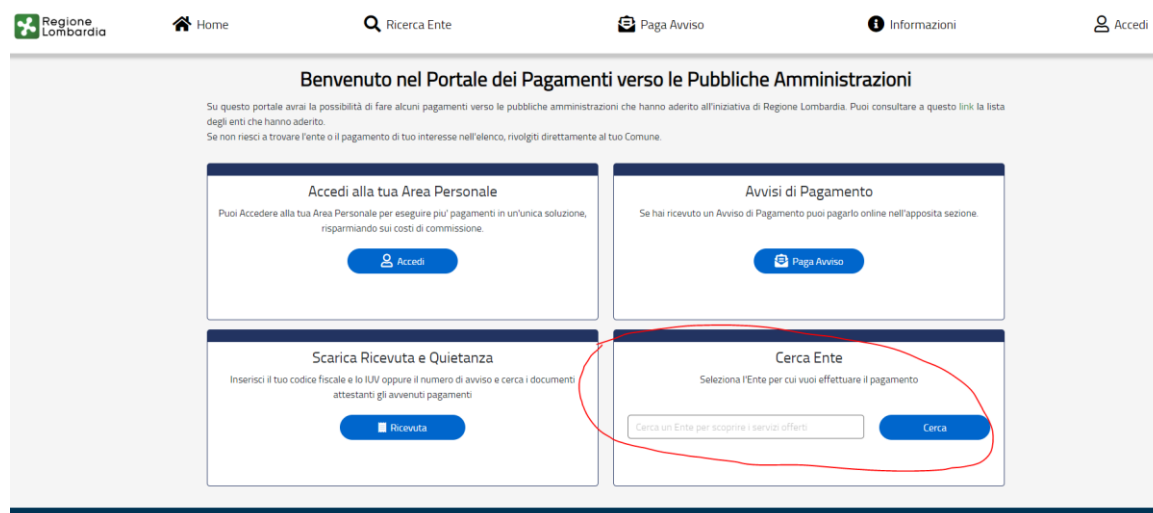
Regione Lombardia

Home

Ricerca Ente

Paga Avviso

Informazioni

Accedi

Benvenuto nel Portale dei Pagamenti verso le Pubbliche Amministrazioni

Su questo portale avrai la possibilità di fare alcuni pagamenti verso le pubbliche amministrazioni che hanno aderito all'iniziativa di Regione Lombardia. Puoi consultare a questo link la lista degli enti che hanno aderito.
Se non riesci a trovare l'ente o il pagamento di tuo interesse nell'elenco, rivolgiti direttamente al tuo Comune.

Accedi alla tua Area Personale

Puoi Accedere alla tua Area Personale per eseguire più pagamenti in un'unica soluzione, risparmiando sui costi di commissione.

Accedi

Avvisi di Pagamento

Se hai ricevuto un Avviso di Pagamento puoi pagarlo online nell'apposita sezione.

Paga Avviso

Scarica Ricevuta e Quietanza

Inserisci il tuo codice fiscale e lo IUV oppure il numero di avviso e cerca i documenti attestanti gli avvenuti pagamenti

Ricevuta

Cerca Ente

Seleziona l'Ente per cui vuoi effettuare il pagamento

Cerca un Ente per scoprire i servizi offerti

Cerca